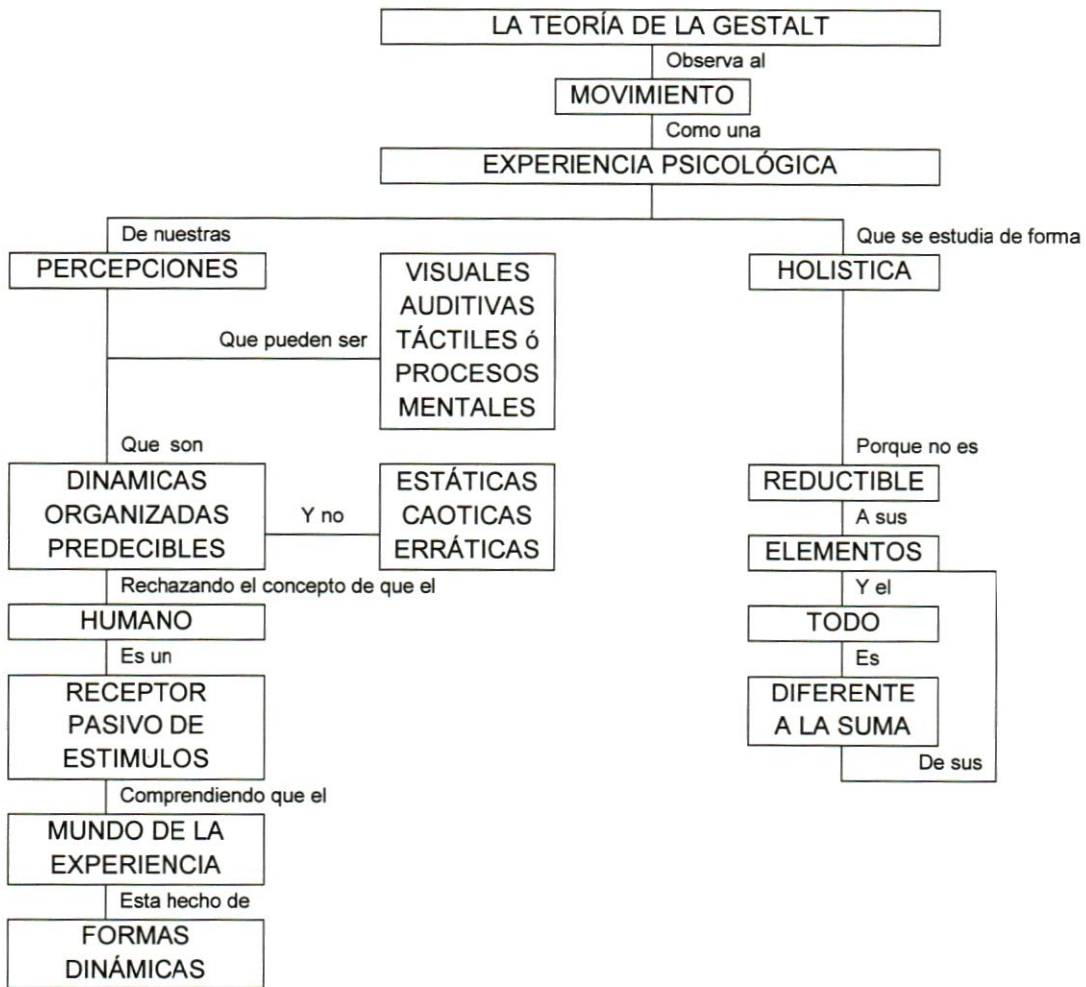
LA TEORÍA DE LA GESTALT
Observa al
MOVIMIENTO
Como una
EXPERIENCIA PSICOLÓGICA

De nuestras
PERCEPCIONES
Que pueden ser
VISUALES AUDITIVAS TÁCTILES ó PROCESOS MENTALES
Que son
DINAMICAS ORGANIZADAS PREDECIBLES
Y no
ESTÁTICAS CAOTICAS ERRÁTICAS
Rechazando el concepto de que el
HUMANO
Es un
RECEPTOR PASIVO DE ESTIMULOS
Comprendiendo que el
MUNDO DE LA EXPERIENCIA
Esta hecho de
FORMAS DINÁMICAS

Que se estudia de forma
HOLISTICA
Porque no es
REDUCTIBLE
A sus
ELEMENTOS
Y el
TODO
Es
DIFERENTE A LA SUMA
De sus